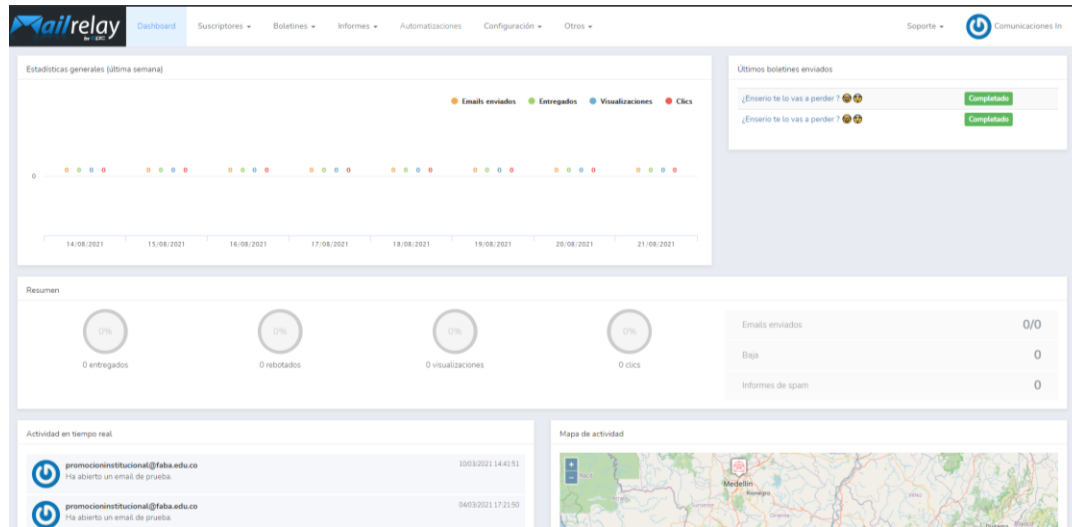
Mailrelay by CPC

Dashboard Suscriptores ▾ Boletines ▾ Informes ▾ Automatizaciones Configuración ▾ Otros ▾ Soporte ▾ Comunicaciones In

Estadísticas generales (última semana)

Emails enviados Entregados Visualizaciones Clics

0

0 0 0 0 0 0 0 0 0 0 0 0 0 0 0 0 0 0 0 0 0 0 0 0 0 0 0 0 0 0 0 0

14/08/2021 15/08/2021 16/08/2021 17/08/2021 18/08/2021 19/08/2021 20/08/2021 21/08/2021

Últimos boletines enviados

¿Enserio te lo vas a perder ? 😭😭 Completado

¿Enserio te lo vas a perder ? 😭😭 Completado

Resumen

0% 0 entregados

0% 0 rebotados

0% 0 visualizaciones

0% 0 clics

Emails enviados 0/0

Baja 0

Informes de spam 0

Actividad en tiempo real

promocioninstitucional@faba.edu.co 10/03/2021 14:41:51
Ha abierto un email de prueba.

promocioninstitucional@faba.edu.co 04/03/2021 17:21:50
Ha abierto un email de prueba.

Mapa de actividad

+
−

Medellín
Rionegro